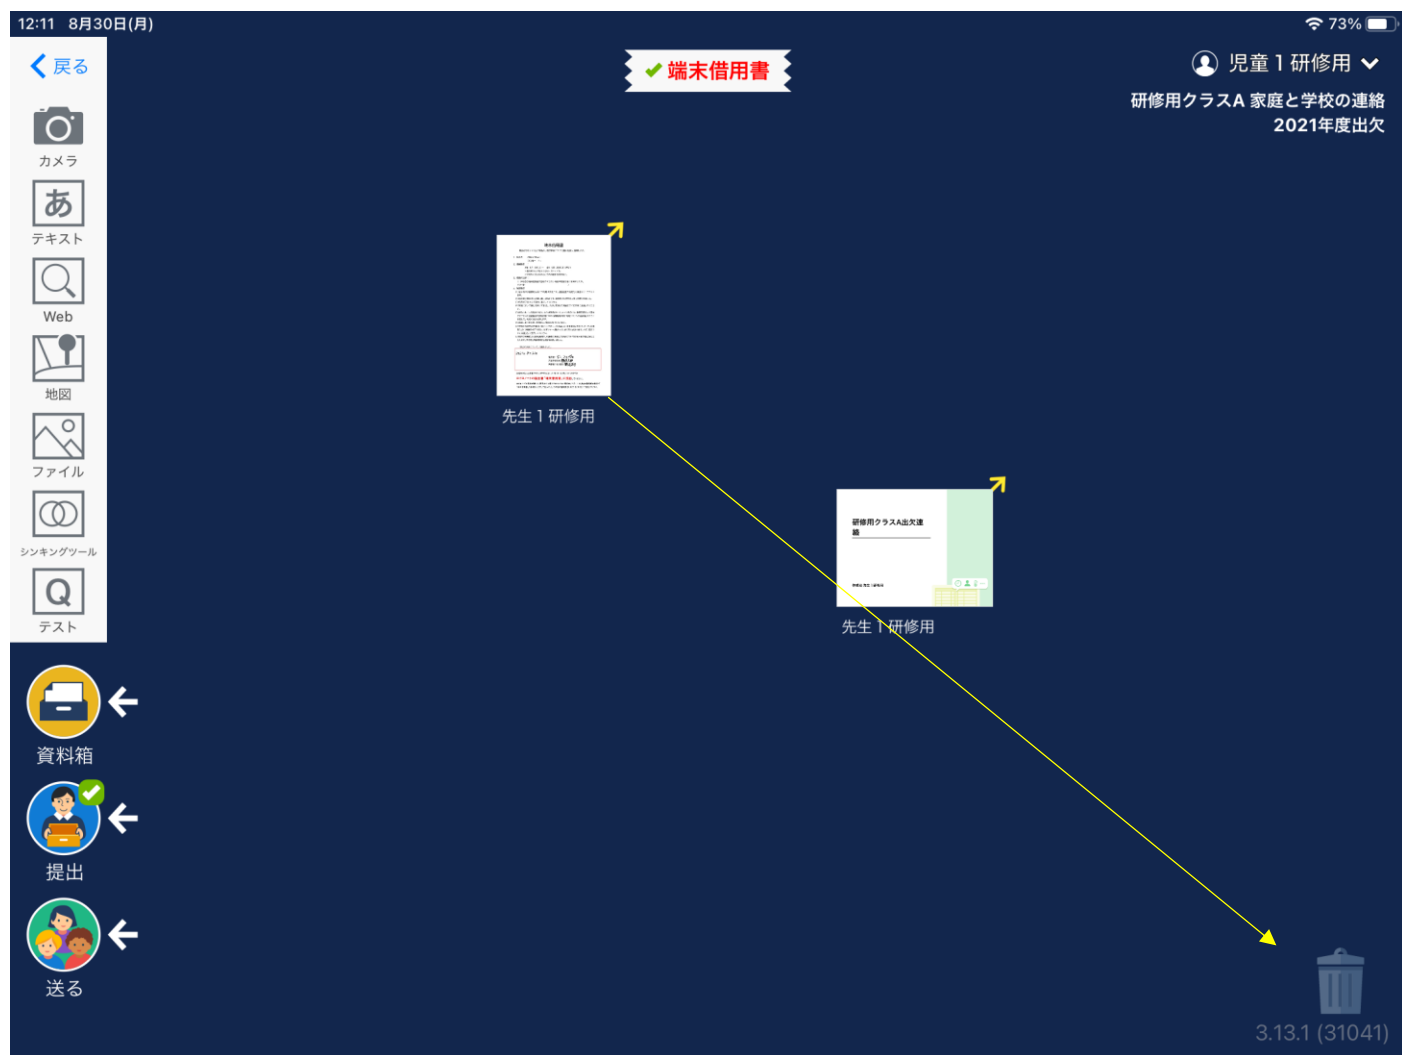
12:11 8月30日(月)

73%

戻る

カメラ

あ

テキスト

Web

地図

ファイル

シンキングツール

Q

テスト

✔ 端末借用書

児童１研修用

研修用クラスA 家庭と学校の連絡
2021年度出欠

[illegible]

先生１研修用

研修用クラスA出欠連絡

先生１研修用

資料箱

提出

送る

3.13.1 (31041)